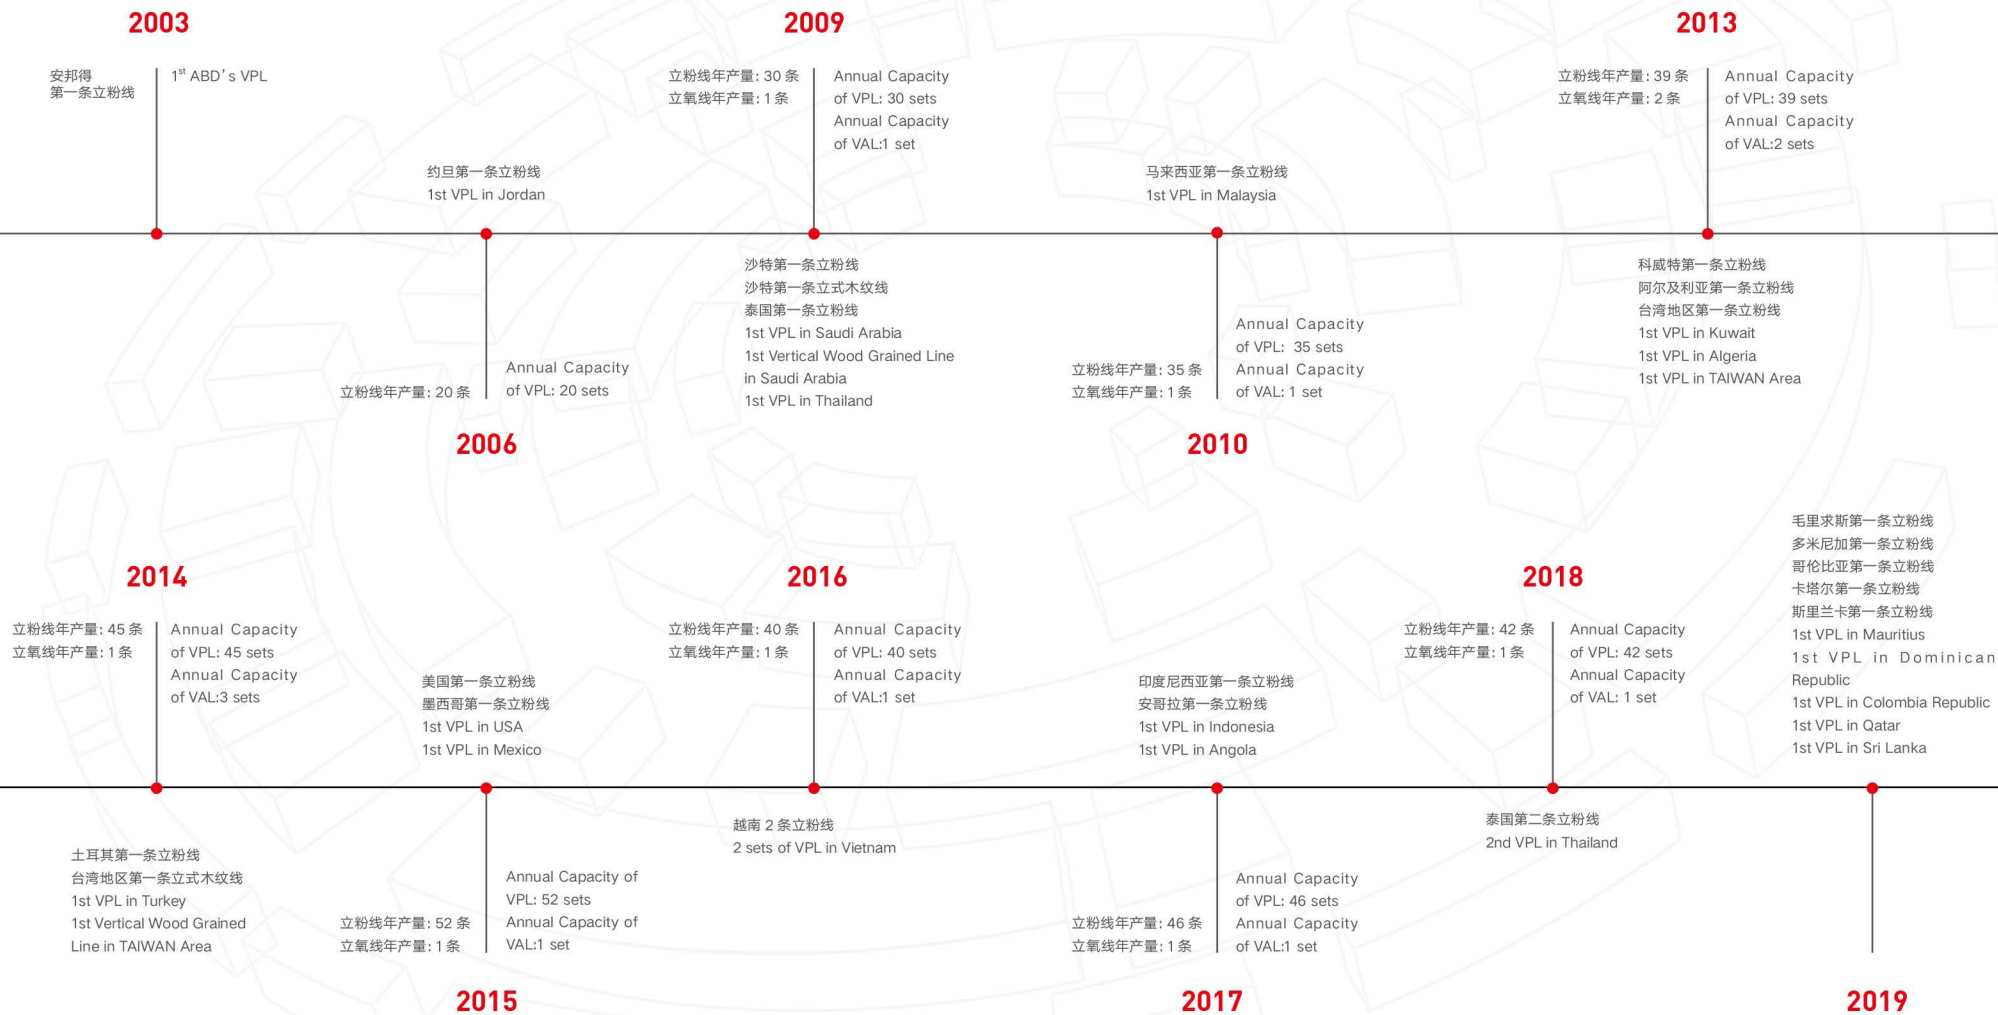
2003

安邦得
第一条立粉线

1$^{st}$ ABD's VPL

2009

立粉线年产量: 30 条
立氧线年产量: 1 条

Annual Capacity of VPL: 30 sets
Annual Capacity of VAL:1 set

2013

立粉线年产量: 39 条
立氧线年产量: 2 条

Annual Capacity of VPL: 39 sets
Annual Capacity of VAL:2 sets

约旦第一条立粉线
1st VPL in Jordan

马来西亚第一条立粉线
1st VPL in Malaysia

沙特第一条立粉线
沙特第一条立式木纹线
泰国第一条立粉线
1st VPL in Saudi Arabia
1st Vertical Wood Grained Line in Saudi Arabia
1st VPL in Thailand

科威特第一条立粉线
阿尔及利亚第一条立粉线
台湾地区第一条立粉线
1st VPL in Kuwait
1st VPL in Algeria
1st VPL in TAIWAN Area

立粉线年产量: 20 条

Annual Capacity of VPL: 20 sets

2006

立粉线年产量: 35 条
立氧线年产量: 1 条

Annual Capacity of VPL: 35 sets
Annual Capacity of VAL: 1 set

2010

2014

立粉线年产量: 45 条
立氧线年产量: 1 条

Annual Capacity of VPL: 45 sets
Annual Capacity of VAL:3 sets

美国第一条立粉线
墨西哥第一条立粉线
1st VPL in USA
1st VPL in Mexico

2016

立粉线年产量: 40 条
立氧线年产量: 1 条

Annual Capacity of VPL: 40 sets
Annual Capacity of VAL:1 set

印度尼西亚第一条立粉线
安哥拉第一条立粉线
1st VPL in Indonesia
1st VPL in Angola

2018

立粉线年产量: 42 条
立氧线年产量: 1 条

Annual Capacity of VPL: 42 sets
Annual Capacity of VAL: 1 set

毛里求斯第一条立粉线
多米尼加第一条立粉线
哥伦比亚第一条立粉线
卡塔尔第一条立粉线
斯里兰卡第一条立粉线
1st VPL in Mauritius
1st VPL in Dominican Republic
1st VPL in Colombia Republic
1st VPL in Qatar
1st VPL in Sri Lanka

土耳其第一条立粉线
台湾地区第一条立式木纹线
1st VPL in Turkey
1st Vertical Wood Grained Line in TAIWAN Area

立粉线年产量: 52 条
立氧线年产量: 1 条

Annual Capacity of VPL: 52 sets
Annual Capacity of VAL:1 set

2015

越南 2 条立粉线
2 sets of VPL in Vietnam

立粉线年产量: 46 条
立氧线年产量: 1 条

Annual Capacity of VPL: 46 sets
Annual Capacity of VAL:1 set

2017

泰国第二条立粉线
2nd VPL in Thailand

2019